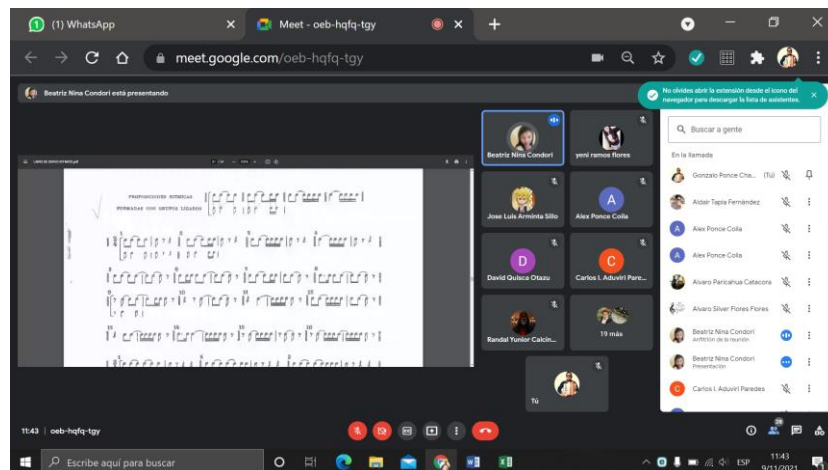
(1) WhatsApp
Meet - oeb-hqfq-tgy
meet.google.com/oeb-hqfq-tgy

Beatriz Nina Condori está presentando

No olvides abrir la extensión desde el icono del navegador para descargar la lista de asistentes.

PROPORCIONES RITMICAS FORMADAS CON GRUPOS LIGADOS

Beatriz Nina Condori
yeni ramos flores
Jose Luis Arminta Sillo
Alex Ponce Coila
David Quisca Otazu
Carlos I. Aduviri Pare...
Randal Yunior Calcin...
19 más
Tú

Buscar a gente
En la llamada
Gonzalo Ponce Cha... (Tú)
Aldair Tapia Fernández
Alex Ponce Coila
Alex Ponce Coila
Alvaro Paricahua Catacora
Alvaro Silver Flores Flores
Beatriz Nina Condori
Anfitrión de la reunión
Beatriz Nina Condori
Presentación
Carlos I. Aduviri Paredes

11:43 | oeb-hqfq-tgy

Escribe aquí para buscar
ESP
11:43
9/11/2021